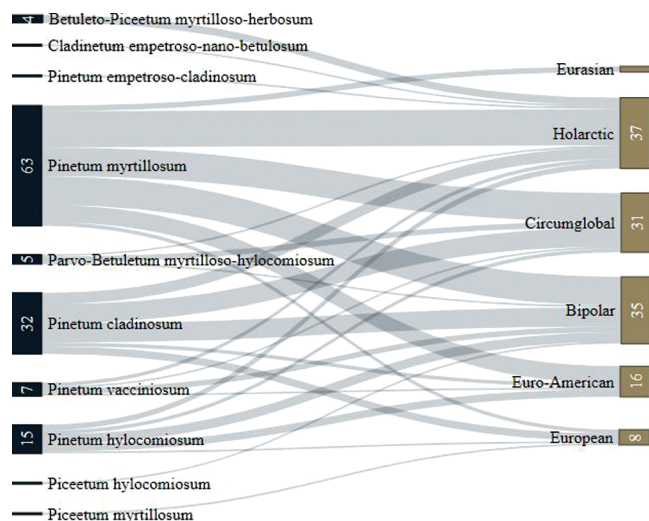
4 Betuleto-Piceetum myrtilloso-herbosum
Cladinetum empetroso-nano-betulosum
Pinetum empetroso-cladinosum
63 Pinetum myrtillosum
5 Parvo-Betuletum myrtilloso-hylocomiosum
32 Pinetum cladinosum
7 Pinetum vacciniosum
15 Pinetum hylocomiosum
Piceetum hylocomiosum
Piceetum myrtillosum

Eurasian
Holarctic 37
Circumglobal 31
Bipolar 35
Euro-American 16
European 8